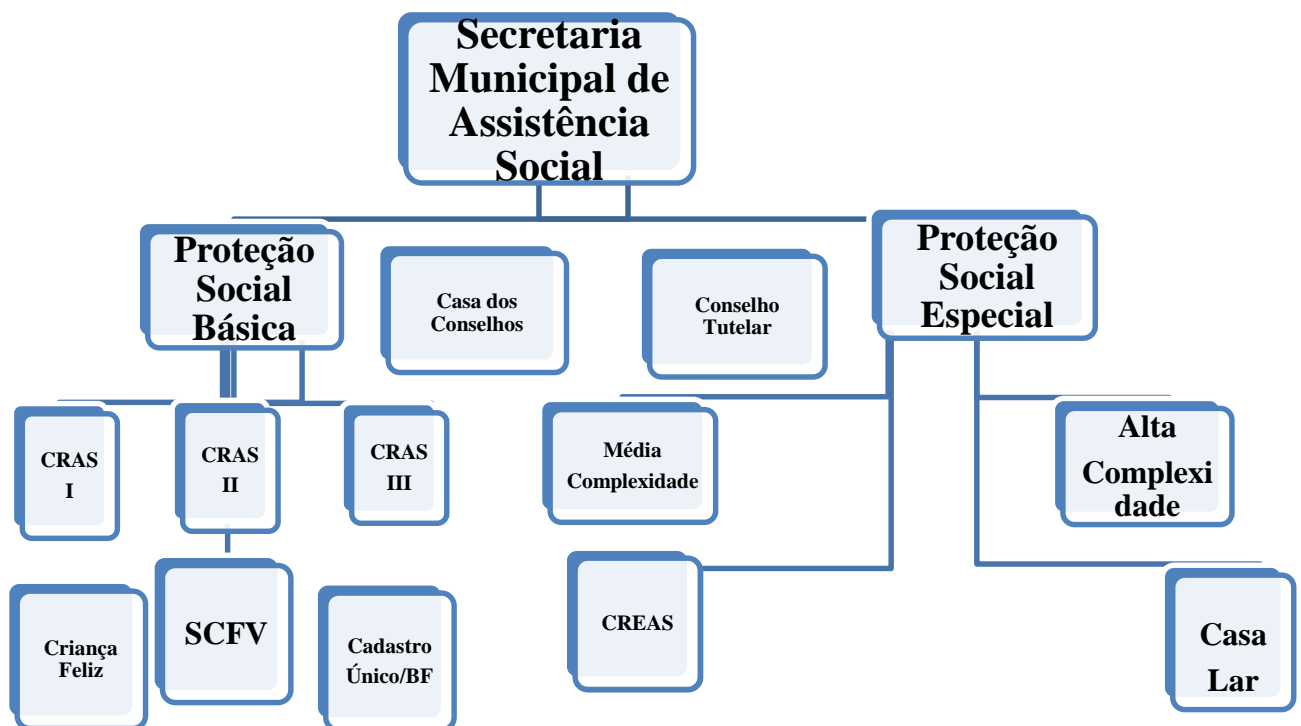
Secretaria Municipal de Assistência Social

Proteção Social Básica

Casa dos Conselhos

Conselho Tutelar

Proteção Social Especial

CRAS I

CRAS II

CRAS III

Média Complexidade

Alta Complexidade

Criança Feliz

SCFV

Cadastro Único/BF

CREAS

Casa Lar